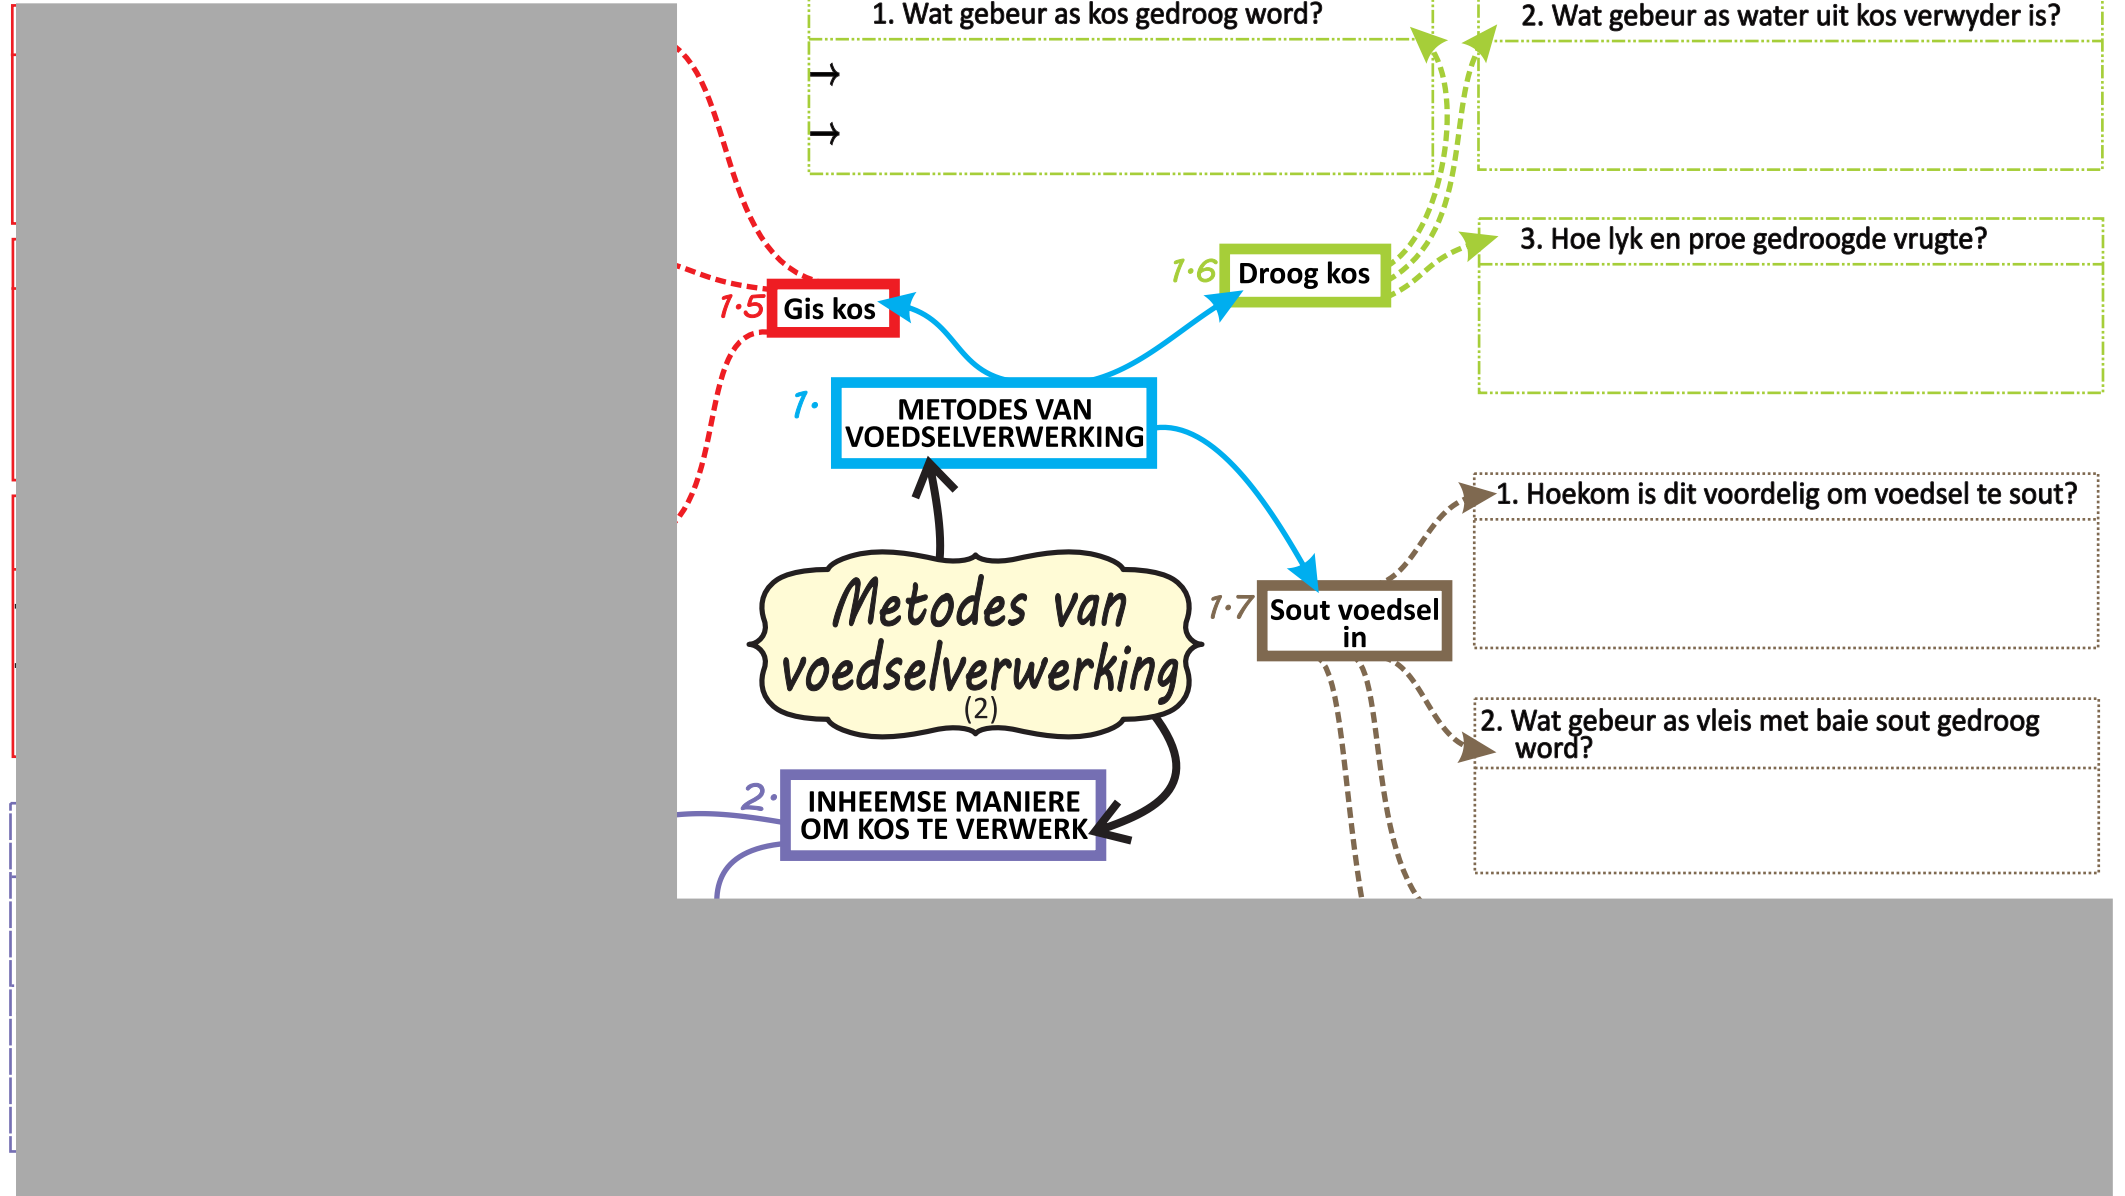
1. Wat gebeur as kos gedroog word?

→

→

2. Wat gebeur as water uit kos verwyder is?

3. Hoe lyk en proe gedroogde vrugte?

1·6 Droog kos

1·5 Gis kos

1· METODES VAN VOEDSELVERWERKING

1. Hoekom is dit voordelig om voedsel te sout?

Metodes van voedselverwerking (2)

1·7 Sout voedsel in

2. Wat gebeur as vleis met baie sout gedroog word?

2· INHEEMSE MANIERE OM KOS TE VERWERK